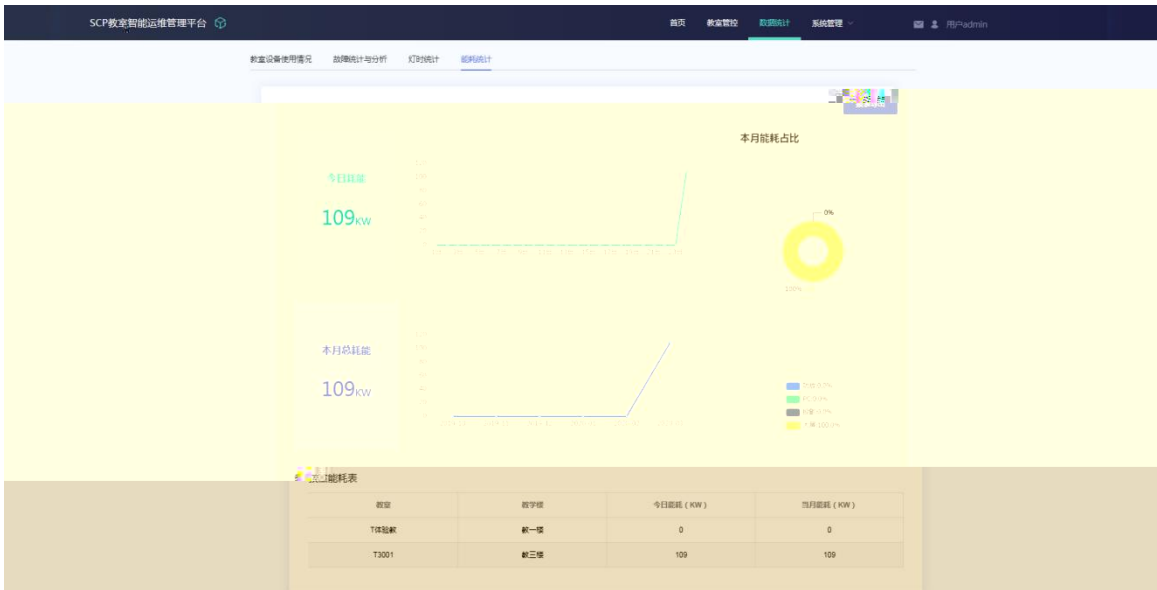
SCP教室智能运维管理平台

首页 教室管控 数据统计 系统管理

用户admin

教室设备使用情况 故障统计与分析 灯时统计 能耗统计

本月能耗占比

今日耗能

109KW

0%

100%

本月总耗能

109KW

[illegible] 0.0%
PC 0.0%
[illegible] 0.0%
空调 100.0%

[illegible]能耗表

| 教室 | 教学楼 | 今日能耗（KW） | 当月能耗（KW） |
|---|---|---|---|
| T体验教 | 教一楼 | 0 | 0 |
| T3001 | 教三楼 | 109 | 109 |